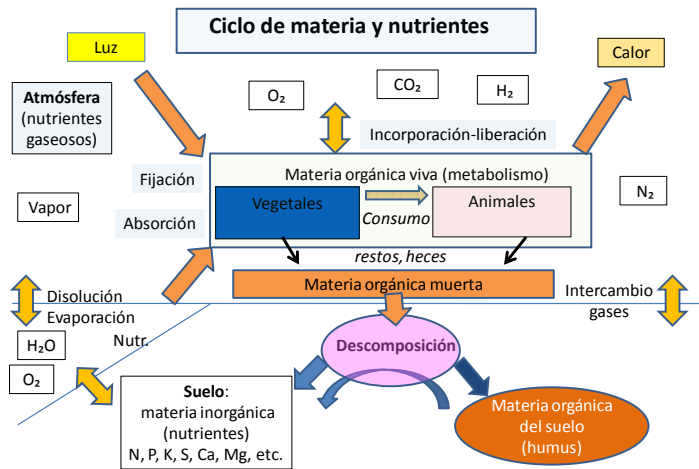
Ciclo de materia y nutrientes

Luz

Calor

Atmósfera (nutrientes gaseosos)

$O_2$

$CO_2$

$H_2$

Incorporación-liberación

Fijación

Materia orgánica viva (metabolismo)

$N_2$

Vapor

Absorción

Vegetales

Consumo

Animales

restos, heces

Materia orgánica muerta

Disolución

Evaporación

Intercambio gases

Nutr.

$H_2O$

Descomposición

$O_2$

Suelo: materia inorgánica (nutrientes) N, P, K, S, Ca, Mg, etc.

Materia orgánica del suelo (humus)